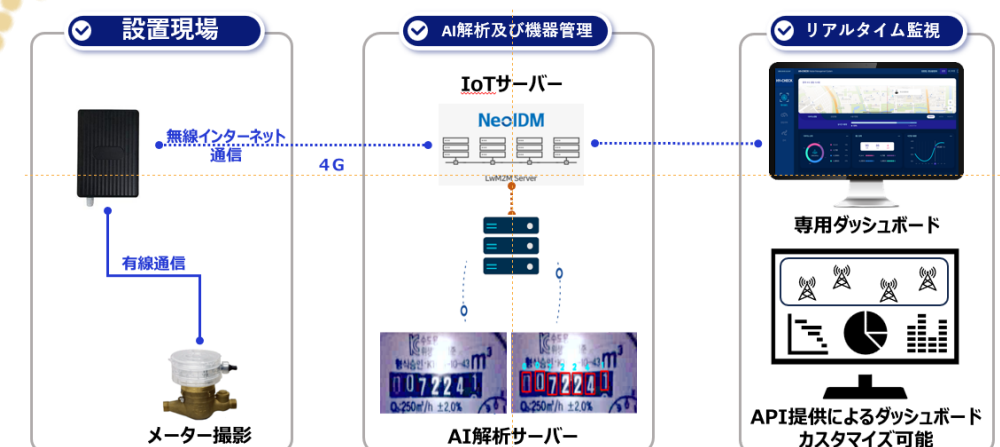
設置現場

AI解析及び機器管理

リアルタイム監視

IoTサーバー

NeoIDM

LwM2M Server

無線インターネット通信

4G

有線通信

専用ダッシュボード

m³

007224

0.250m³/h ±2.0%

m³

007224

0.250m³/h ±2.0%

メーター撮影

AI解析サーバー

API提供によるダッシュボードカスタマイズ可能